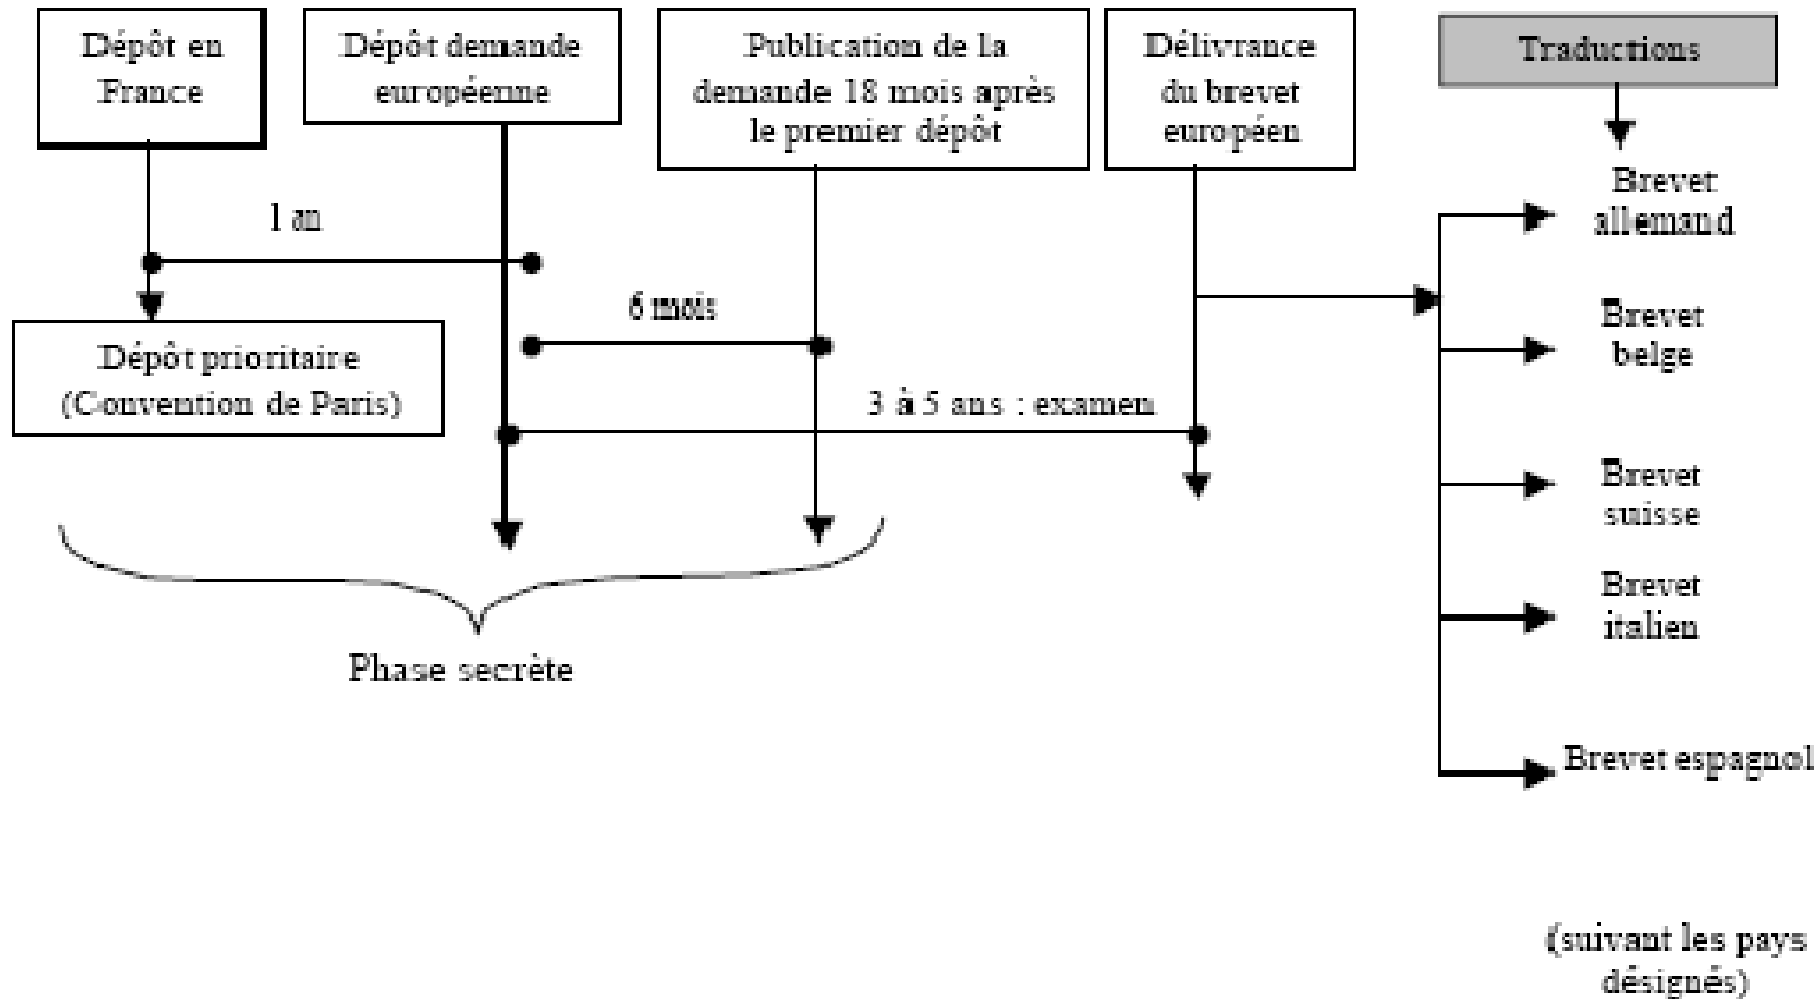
Dépôt en France

Dépôt demande européenne

Publication de la demande 18 mois après le premier dépôt

Délivrance du brevet européen

Traductions

1 an

6 mois

Dépôt prioritaire (Convention de Paris)

3 à 5 ans : examen

Phase secrète

Brevet allemand

Brevet belge

Brevet suisse

Brevet italien

Brevet espagnol

(suivant les pays désignés)